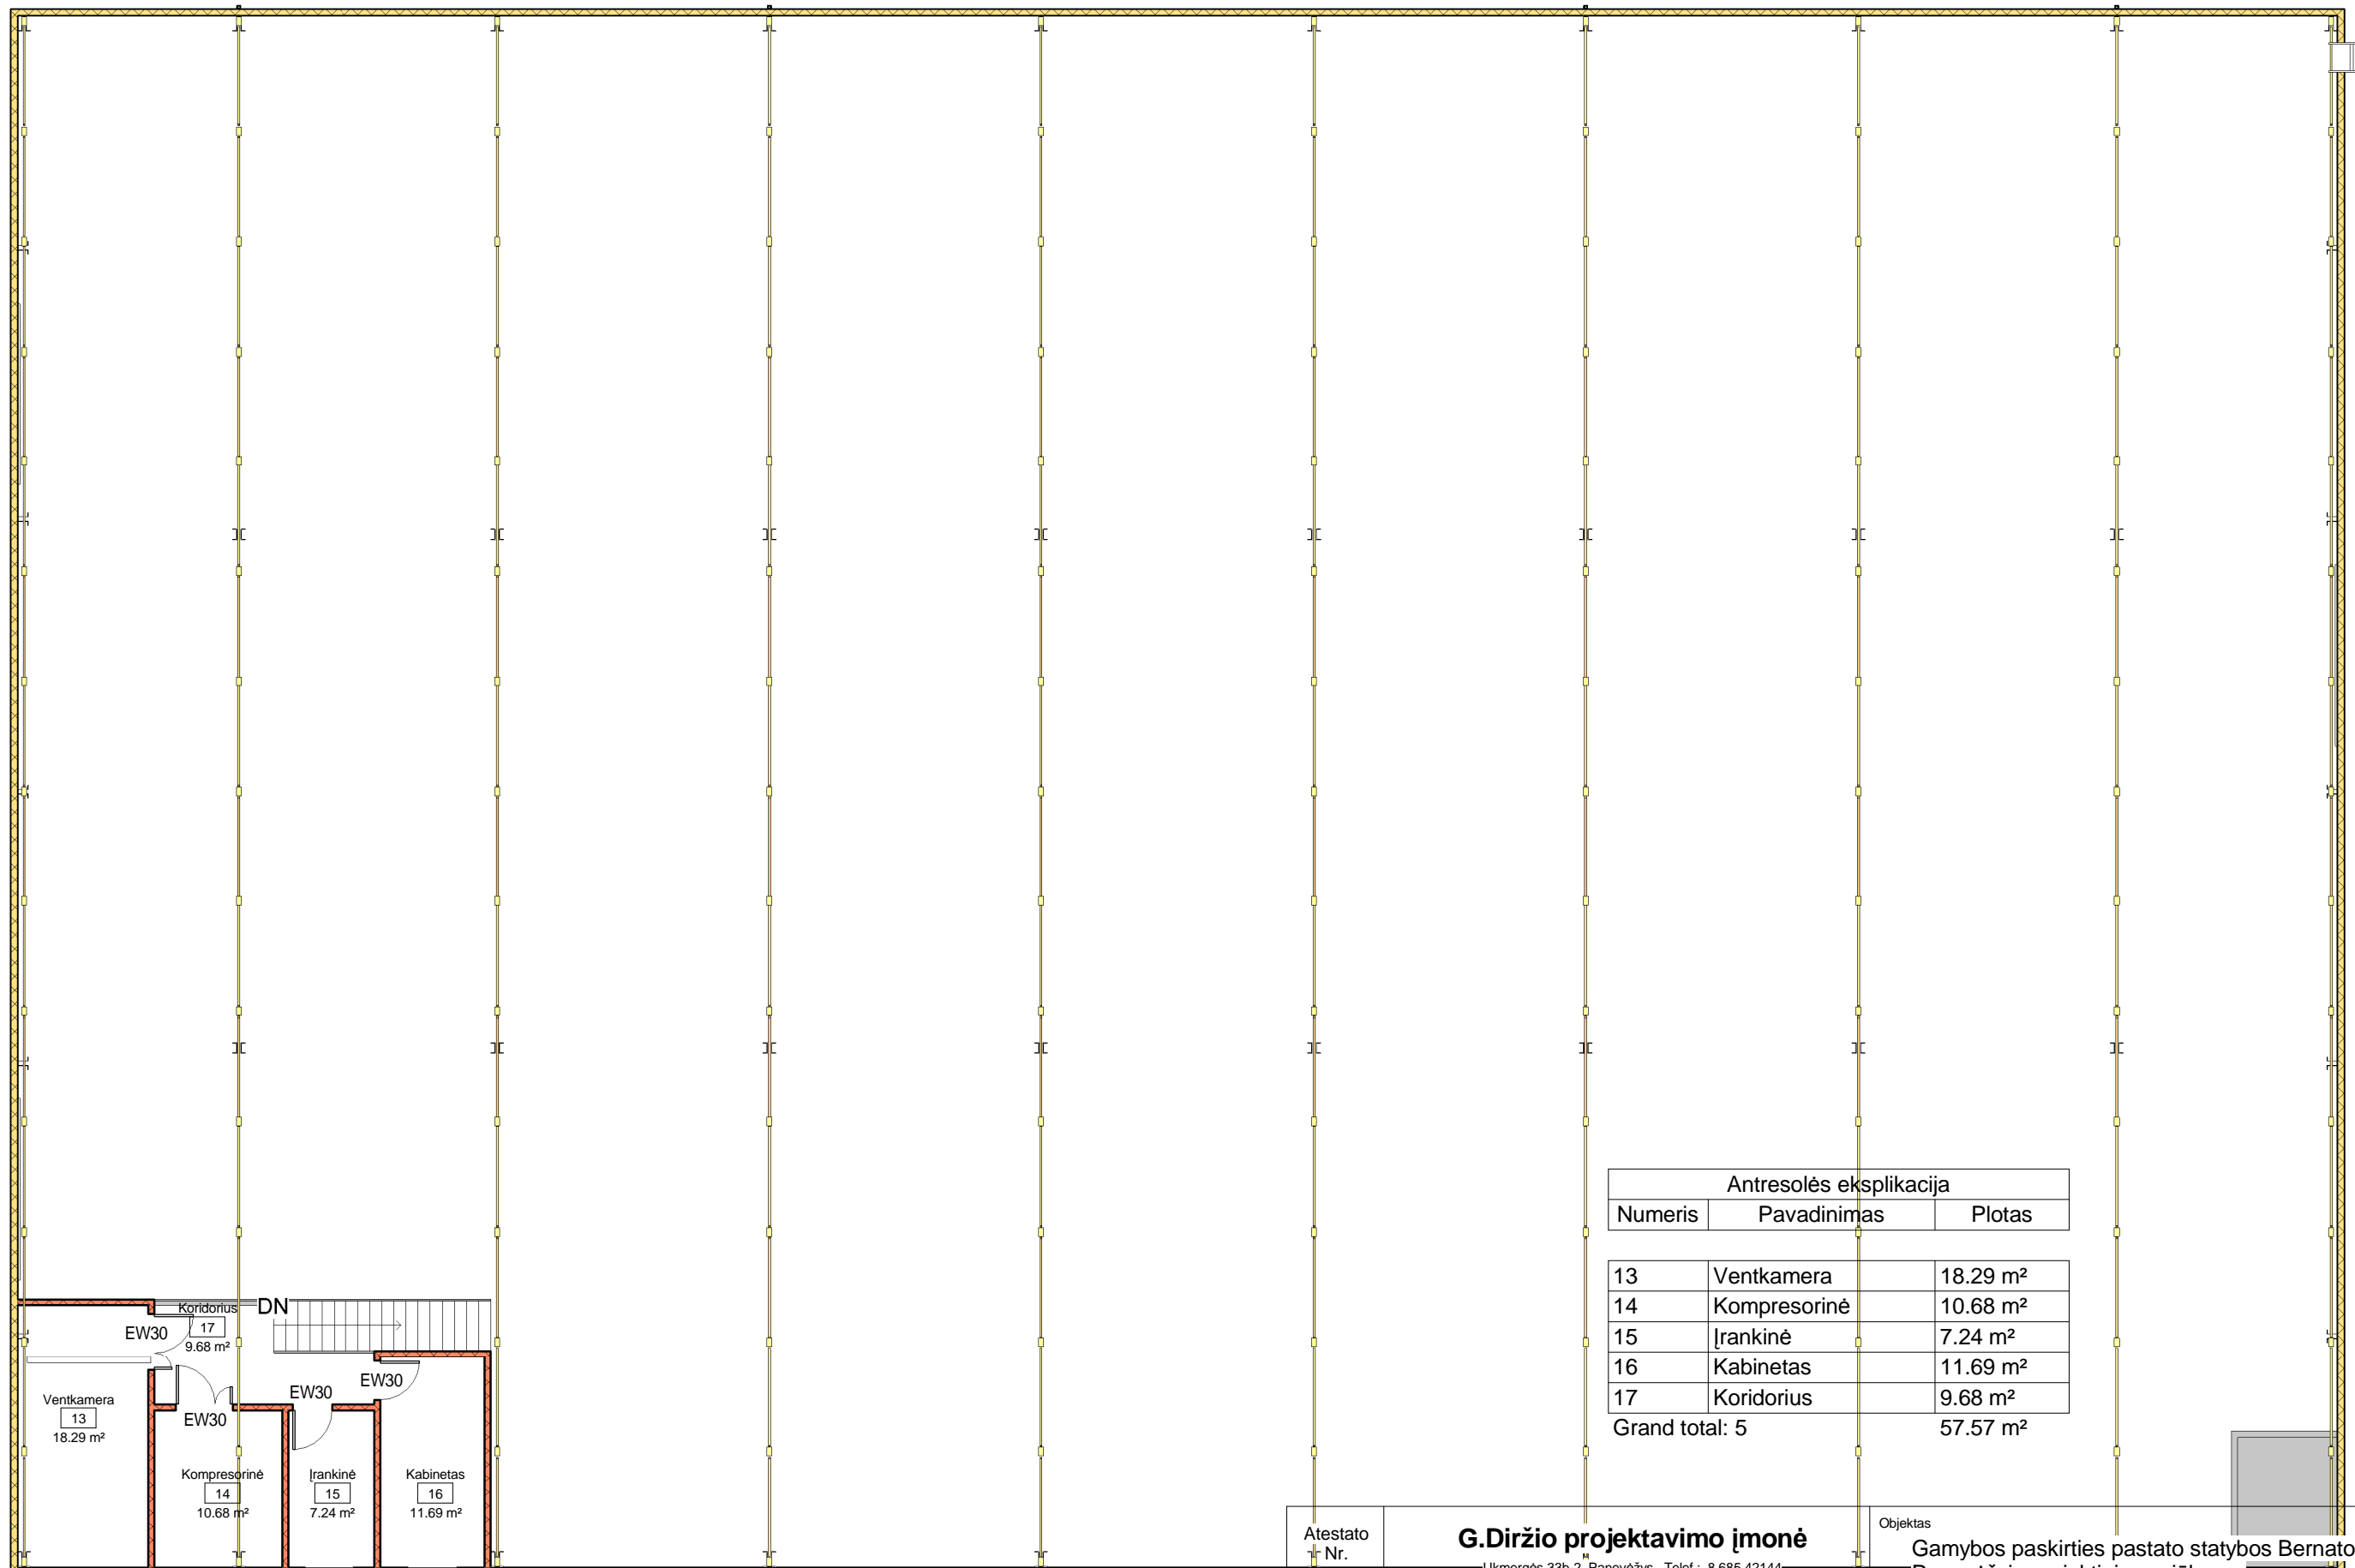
Koridorius
17
9.68 m²
DN
EW30
EW30
EW30
EW30
Ventkamera
13
18.29 m²
Kompresorinė
14
10.68 m²
Įrankinė
15
7.24 m²
Kabinetas
16
11.69 m²

| Antresolės eksplikacija | | |
|---|---|---|
| Numeris | Pavadinimas | Plotas |
| 13 | Ventkamera | 18.29 m² |
| 14 | Kompresorinė | 10.68 m² |
| 15 | Įrankinė | 7.24 m² |
| 16 | Kabinetas | 11.69 m² |
| 17 | Koridorius | 9.68 m² |
| Grand total: 5 | | 57.57 m² |

Atestato Nr.
G.Diržio projektavimo įmonė
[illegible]
Objektas
Gamybos paskirties pastato statybos Bernato
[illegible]